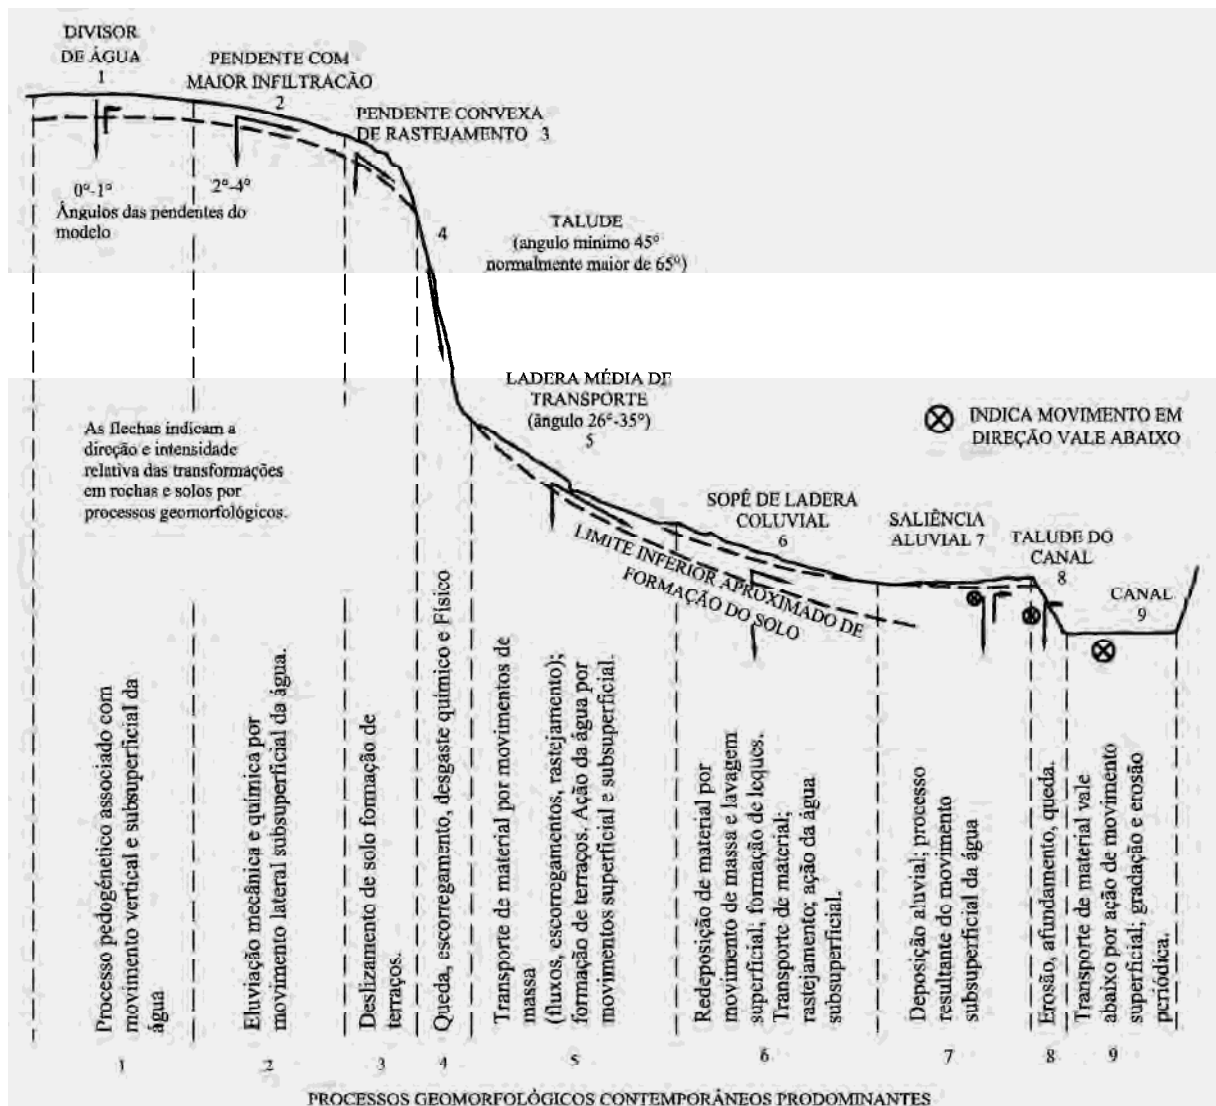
DIVISOR DE ÁGUA
1

PENDENTE COM MAIOR INFILTRAÇÃO
2

PENDENTE CONVEXA DE RASTEJAMENTO 3

0°-1°

2°-4°

Ângulos das pendentes do modelo

4

TALUDE
(angulo minimo 45° normalmente maior de 65°)

LADERA MÉDIA DE TRANSPORTE
(ângulo 26°-35°)
5

⊗ INDICA MOVIMENTO EM DIREÇÃO VALE ABAIXO

As flechas indicam a direção e intensidade relativa das transformações em rochas e solos por processos geomorfológicos.

SOPÊ DE LADERA COLUVIAL
6

SALIÊNCIA ALUVIAL 7

TALUDE DO CANAL
8

CANAL
9

LIMITE INFERIOR APROXIMADO DE FORMAÇÃO DO SOLO

Processo pedogenético associado com movimento vertical e subsuperficial da água

Eluviação mecânica e química por movimento lateral subsuperficial da água.

Deslizamento de solo formação de terraços.

Queda, escorregamento, desgaste químico e Físico

Transporte de material por movimentos de massa (fluxos, escorregamentos, rastejamento); formação de terraços. Ação da água por movimentos superficial e subsuperficial.

Redeposição de material por movimento de massa e lavagem superficial; formação de leques. Transporte de material; rastejamento; ação da água subsuperficial.

Deposição aluvial; processo resultante do movimento subsuperficial da água

Erosão, afundamento, queda.

Transporte de material vale abaixo por ação de movimento superficial; gradação e erosão periódica.

1 2 3 4 5 6 7 8 9

PROCESSOS GEOMORFOLÓGICOS CONTEMPORÂNEOS PRODOMINANTES